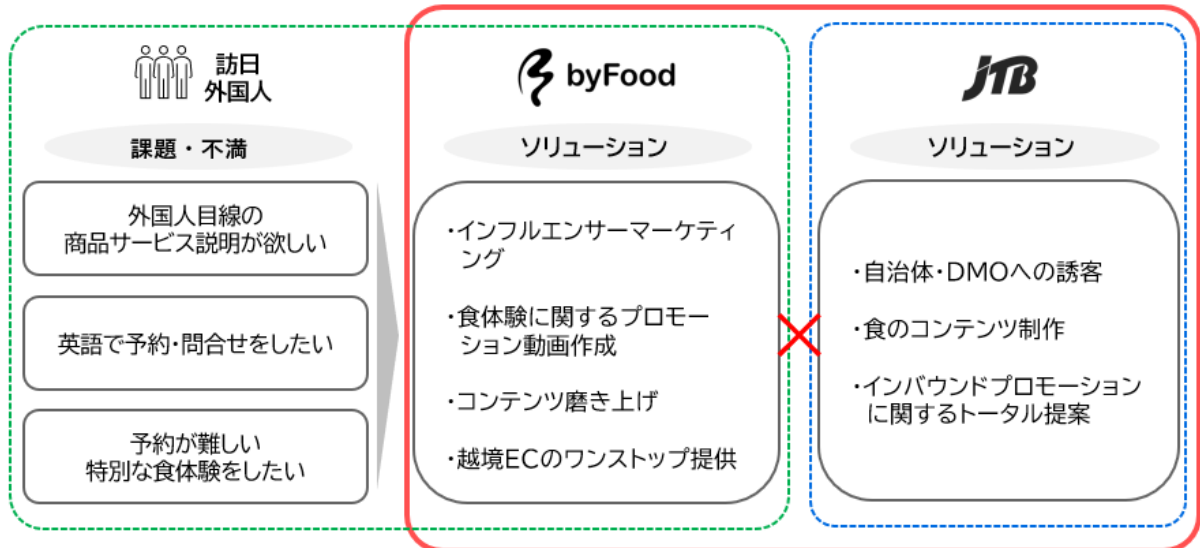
訪日
外国人

課題・不満

外国人目線の
商品サービス説明が欲しい

英語で予約･問合せをしたい

予約が難しい
特別な食体験をしたい

byFood

ソリューション

・インフルエンサーマーケティング

・食体験に関するプロモーション動画作成

・コンテンツ磨き上げ

・越境ECのワンストップ提供

JTB

ソリューション

・自治体･DMOへの誘客

・食のコンテンツ制作

・インバウンドプロモーションに関するトータル提案